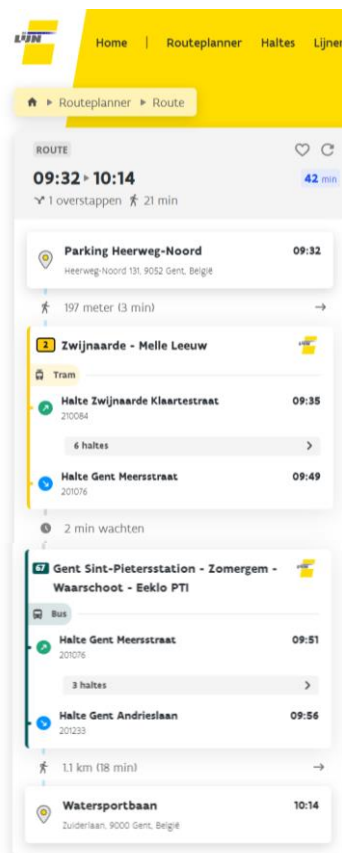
LIJN

Home | Routeplanner Haltes Lijnen

Routeplanner ▸ Route

ROUTE

09:32 ▸ 10:14

42 min

1 overstappen 21 min

Parking Heerweg-Noord 09:32
Heerweg-Noord 131, 9052 Gent, België

197 meter (3 min)

2 Zwijnaarde - Melle Leeuw

Tram

Halte Zwijnaarde Klaartestraat 09:35
210084

6 haltes

Halte Gent Meersstraat 09:49
201076

2 min wachten

67 Gent Sint-Pietersstation - Zomergem - Waarschoot - Eeklo PTI

Bus

Halte Gent Meersstraat 09:51
201076

3 haltes

Halte Gent Andrieslaan 09:56
201233

1.1 km (18 min)

Watersportbaan 10:14
Zuiderlaan, 9000 Gent, België